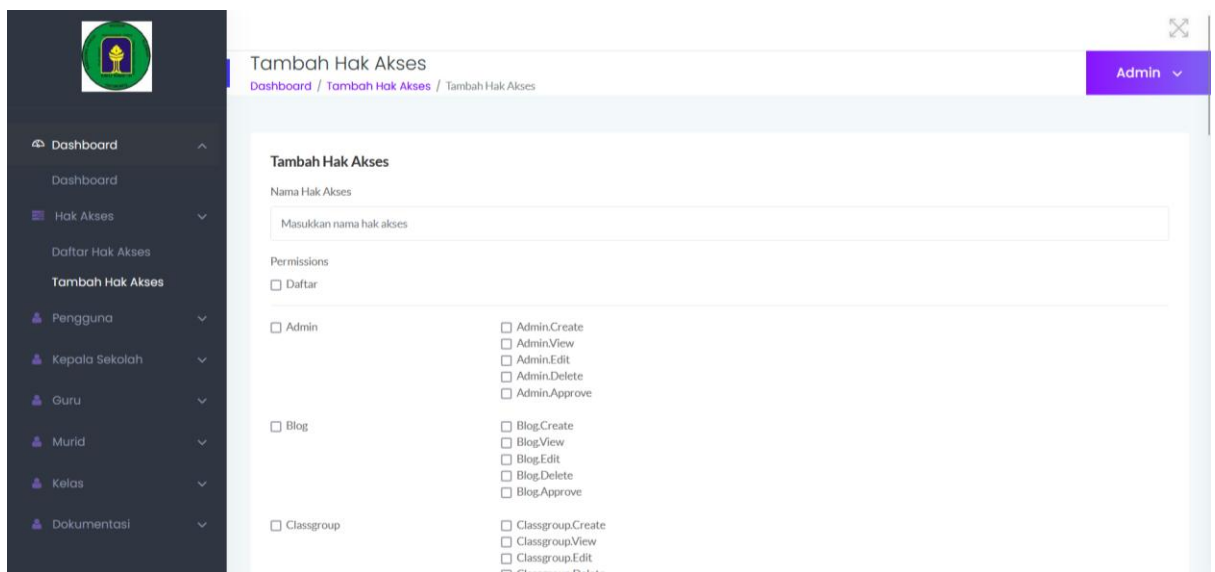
Dashboard
Dashboard
Hak Akses
Daftar Hak Akses
Tambah Hak Akses
Pengguna
Kepala Sekolah
Guru
Murid
Kelas
Dokumentasi

Tambah Hak Akses
Dashboard / Tambah Hak Akses / Tambah Hak Akses

Admin

Tambah Hak Akses
Nama Hak Akses
Masukkan nama hak akses
Permissions
Daftar

Admin
Admin.Create
Admin.View
Admin.Edit
Admin.Delete
Admin.Approve

Blog
Blog.Create
Blog.View
Blog.Edit
Blog.Delete
Blog.Approve

Classgroup
Classgroup.Create
Classgroup.View
Classgroup.Edit
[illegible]